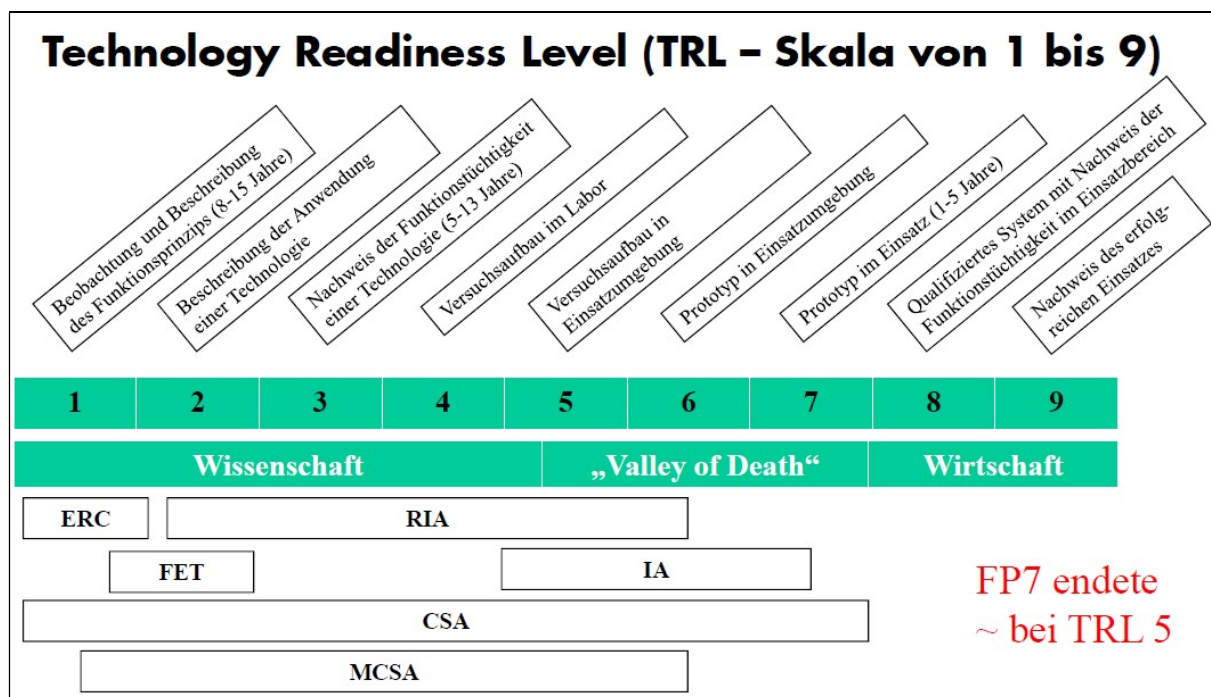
Technology Readiness Level (TRL – Skala von 1 bis 9)

Beobachtung und Beschreibung des Funktionsprinzips (8-15 Jahre)

Beschreibung der Anwendung einer Technologie

Nachweis der Funktionstüchtigkeit einer Technologie (5-13 Jahre)

Versuchsaufbau im Labor

Versuchsaufbau in Einsatzumgebung

Prototyp in Einsatzumgebung

Prototyp im Einsatz (1-5 Jahre)

Qualifiziertes System mit Nachweis der Funktionstüchtigkeit im Einsatzbereich

Nachweis des erfolgreichen Einsatzes

| 1 | 2 | 3 | 4 | 5 | 6 | 7 | 8 | 9 |
|---|---|---|---|---|---|---|---|---|

Wissenschaft

„Valley of Death“

Wirtschaft

ERC

RIA

FET

IA

CSA

MCSA

FP7 endete ~ bei TRL 5